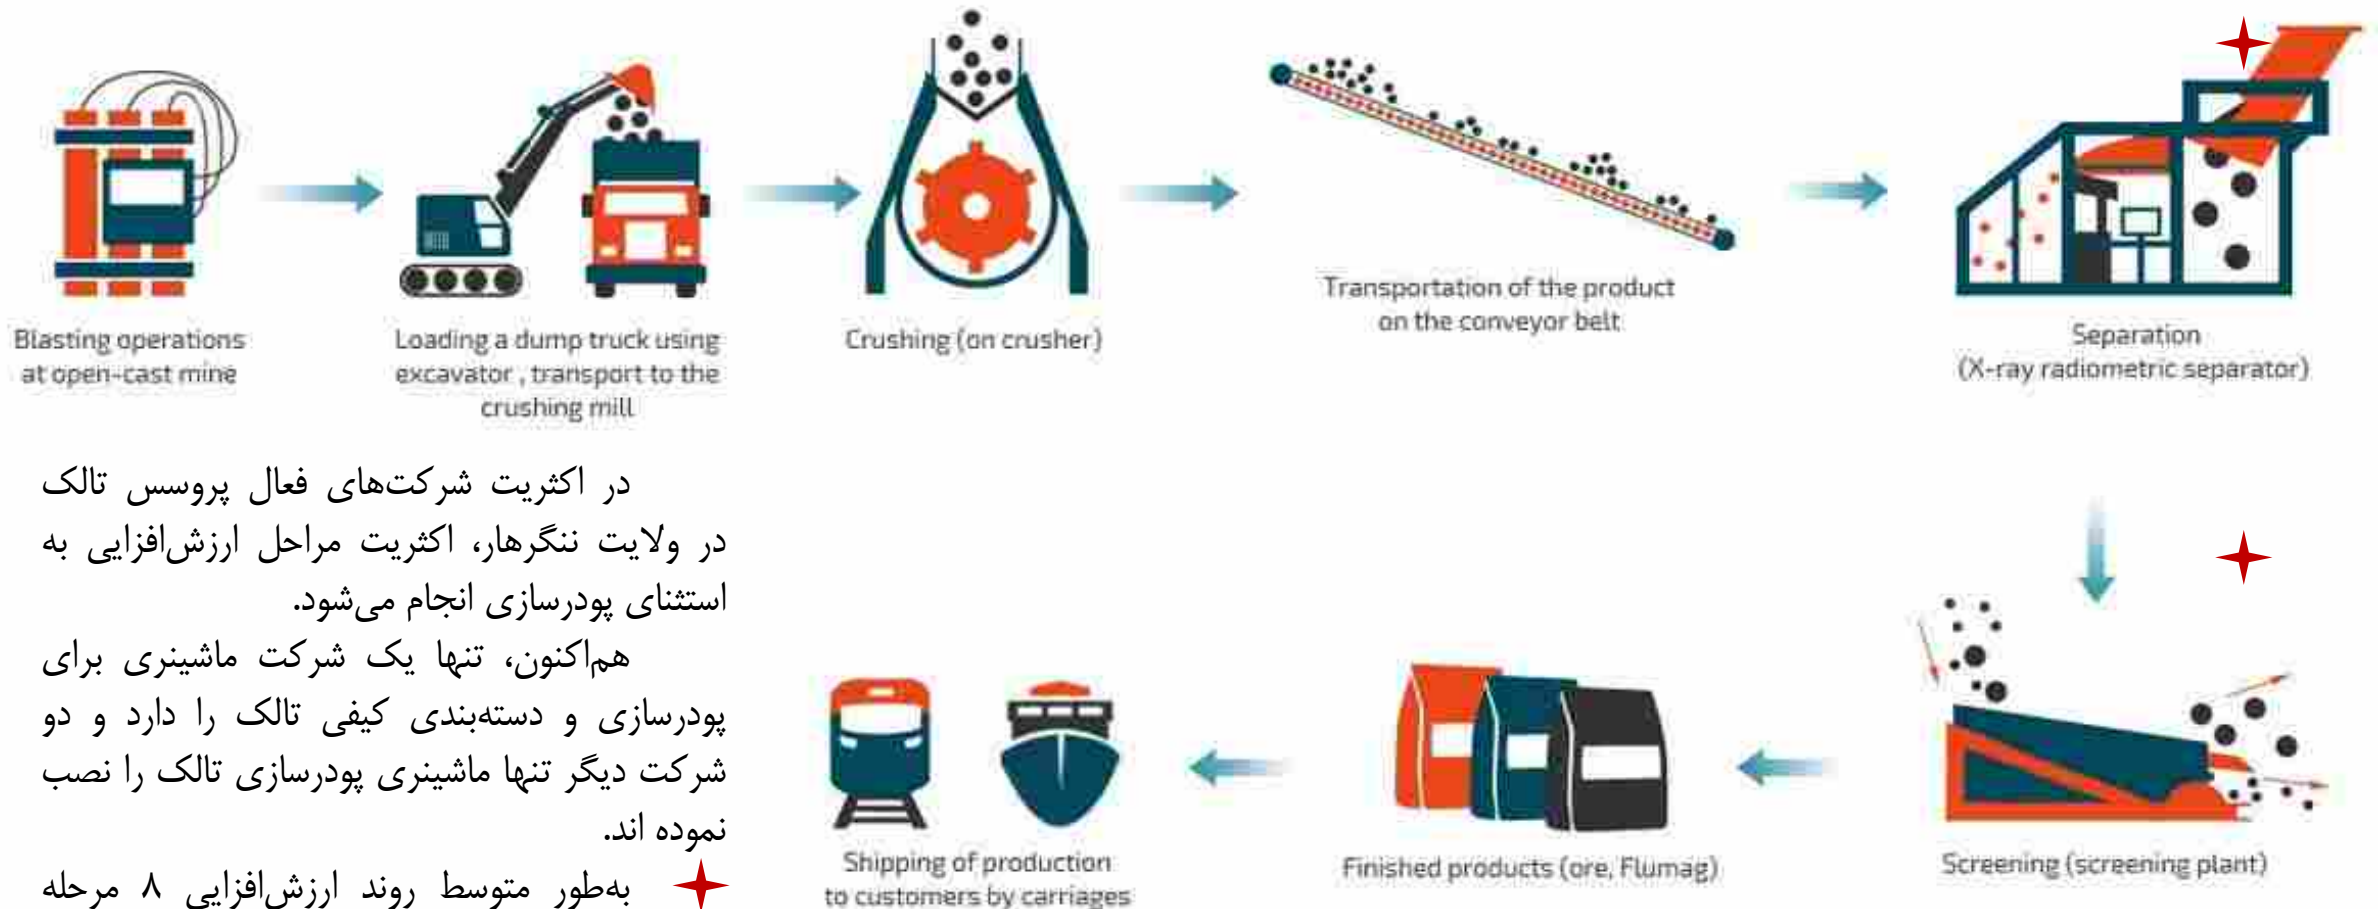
Blasting operations at open-cast mine

Loading a dump truck using excavator , transport to the crushing mill

Crushing (on crusher)

Transportation of the product on the conveyor belt

Separation (X-ray radiometric separator)

در اکثریت شرکت‌های فعال پروسس تالک در ولایت ننگرهار، اکثریت مراحل ارزش‌افزایی به استثنای پودرسازی انجام می‌شود.

هم‌اکنون، تنها یک شرکت ماشینری برای پودرسازی و دسته‌بندی کیفی تالک را دارد و دو شرکت دیگر تنها ماشینری پودرسازی تالک را نصب نموده اند.

به‌طور متوسط روند ارزش‌افزایی ۸ مرحله

Shipping of production to customers by carriages

Finished products (ore, Flumag)

Screening (screening plant)